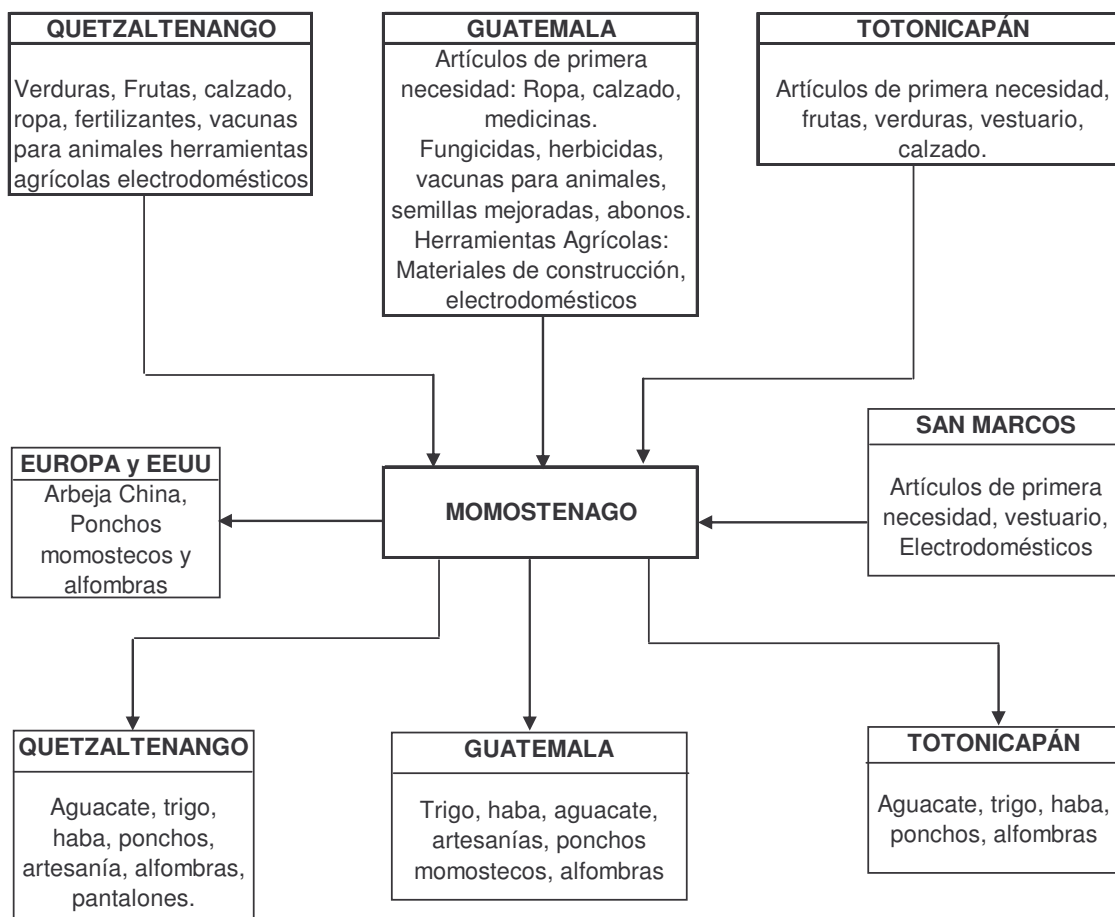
QUETZALTENANGO

Verduras, Frutas, calzado, ropa, fertilizantes, vacunas para animales herramientas agrícolas electrodomésticos

GUATEMALA

Artículos de primera necesidad: Ropa, calzado, medicinas.
Fungicidas, herbicidas, vacunas para animales, semillas mejoradas, abonos.
Herramientas Agrícolas: Materiales de construcción, electrodomésticos

TOTONICAPÁN

Artículos de primera necesidad, frutas, verduras, vestuario, calzado.

EUROPA y EEUU

Arbeja China, Ponchos momostecos y alfombras

MOMOSTENAGO

SAN MARCOS

Artículos de primera necesidad, vestuario, Electrodomésticos

QUETZALTENANGO

Aguacate, trigo, haba, ponchos, artesanía, alfombras, pantalones.

GUATEMALA

Trigo, haba, aguacate, artesanías, ponchos momostecos, alfombras

TOTONICAPÁN

Aguacate, trigo, haba, ponchos, alfombras